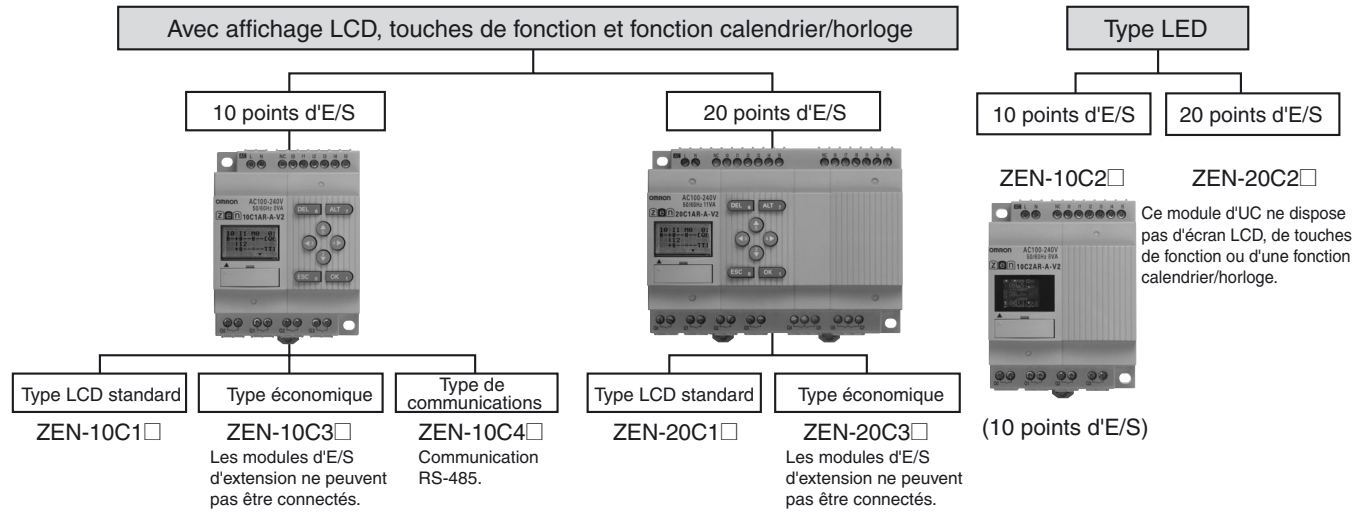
Avec affichage LCD, touches de fonction et fonction calendrier/horloge

10 points d'E/S

20 points d'E/S

Type LED

10 points d'E/S

20 points d'E/S

ZEN-10C2□

ZEN-20C2□

Ce module d'UC ne dispose pas d'écran LCD, de touches de fonction ou d'une fonction calendrier/horloge.

OMRON AC100-240V 50/60Hz 5VA
ZEN 10C1AR-A-V2
DEL ALT ESC OK

OMRON AC100-240V 50/60Hz 11VA
ZEN 20C1AR-A-V2
DEL ALT ESC OK

OMRON AC100-240V 50/60Hz 5VA
ZEN 10C2AR-A-V2

Type LCD standard

Type économique

Type de communications

Type LCD standard

Type économique

ZEN-10C1□

ZEN-10C3□
Les modules d'E/S d'extension ne peuvent pas être connectés.

ZEN-10C4□
Communication RS-485.

ZEN-20C1□

ZEN-20C3□
Les modules d'E/S d'extension ne peuvent pas être connectés.

(10 points d'E/S)